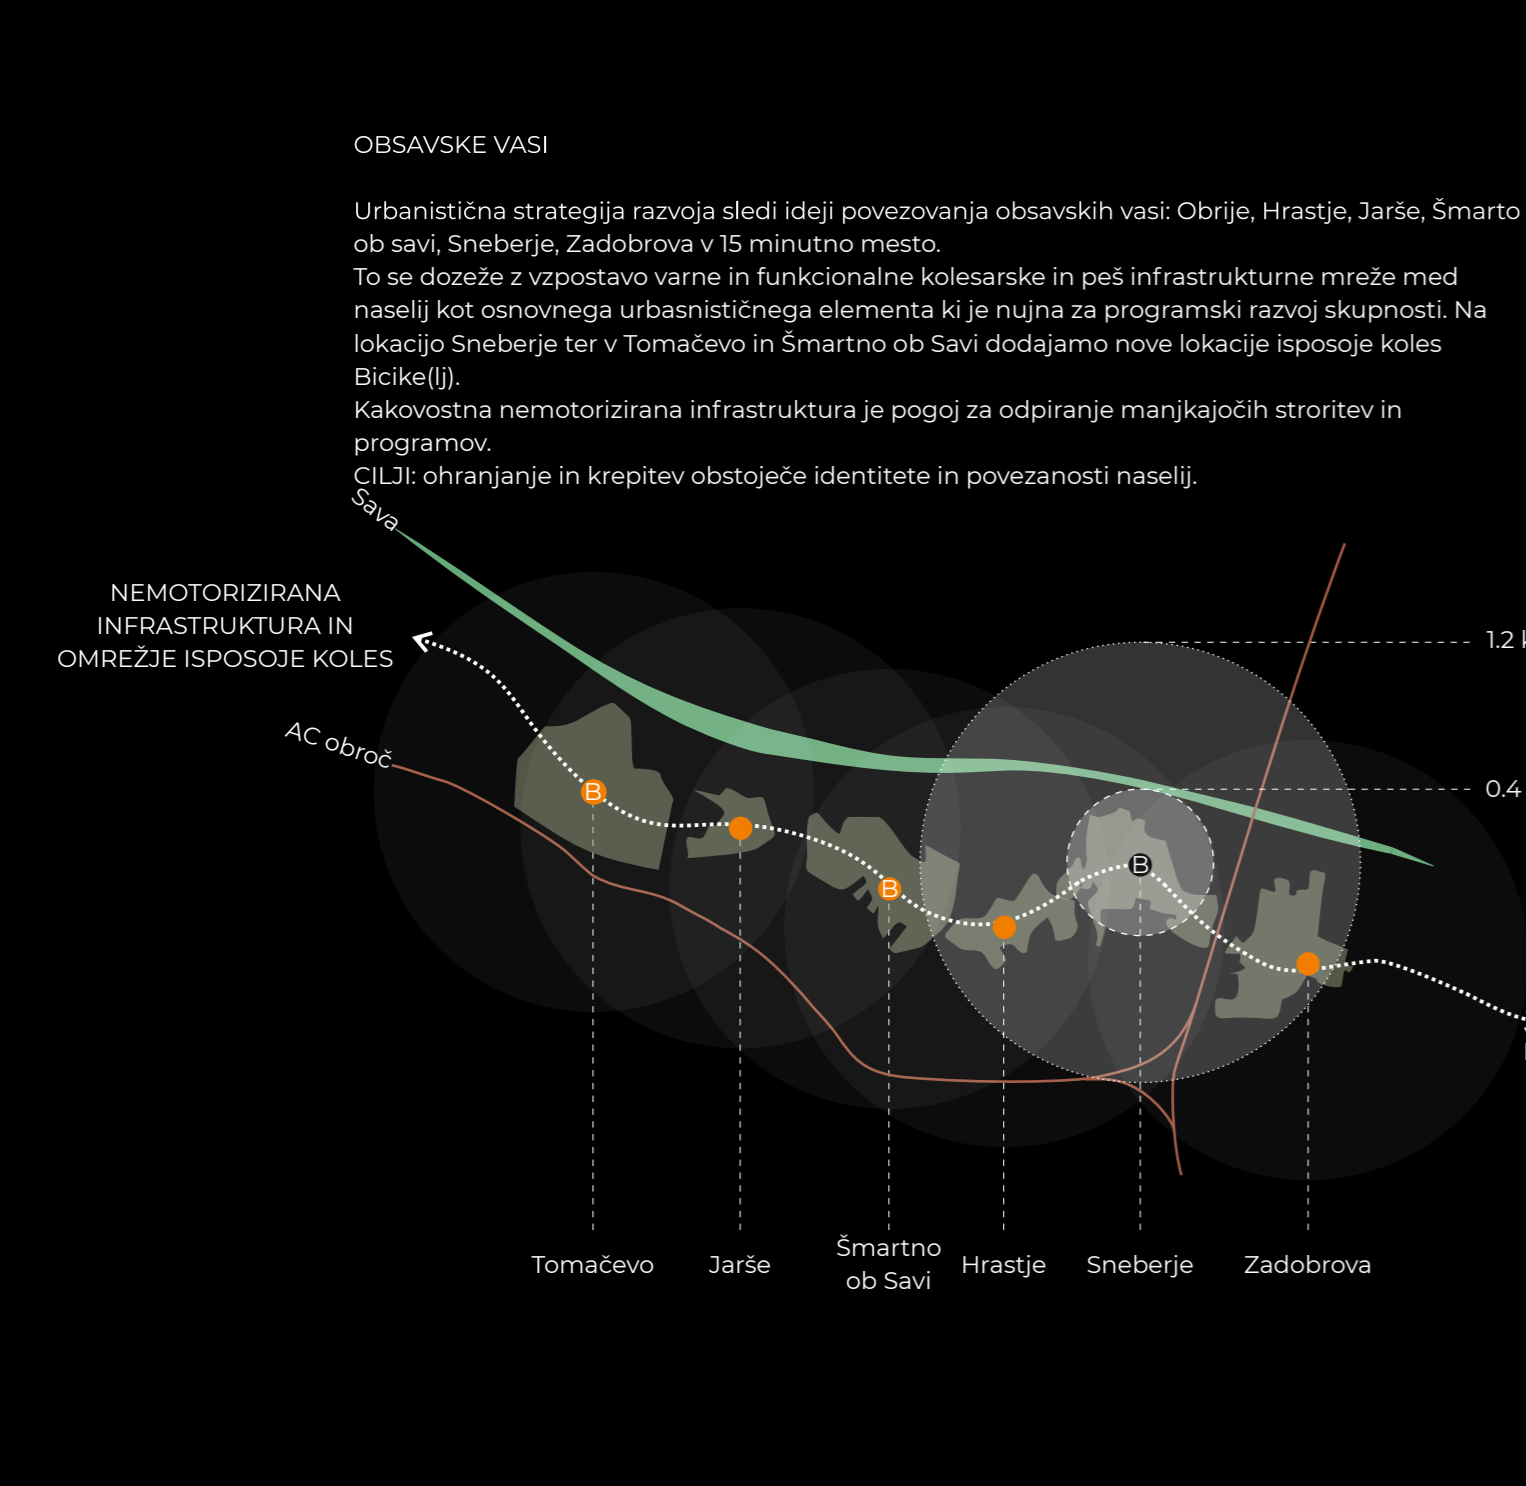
OBSAVSKE VASI

Urbanistična strategija razvoja sledi ideji povezovanja obsavskih vasi: Obrije, Hrastje, Jarše, Šmarto ob savi, Sneberje, Zadobrova v 15 minutno mesto.
To se dozeže z vzpostavo varne in funkcionalne kolesarske in peš infrastrukturne mreže med naselij kot osnovnega urbasnističnega elementa ki je nujna za programski razvoj skupnosti. Na lokacijo Sneberje ter v Tomačevo in Šmartno ob Savi dodajamo nove lokacije isposoje koles Bicike(lj).
Kakovostna nemotorizirana infrastruktura je pogoj za odpiranje manjkajočih stroritev in programov.
CILJI: ohranjanje in krepitev obstoječe identitete in povezanosti naselij.

Sava

NEMOTORIZIRANA INFRASTRUKTURA IN OMREŽJE ISPOSOJE KOLES

AC obroč

1.2 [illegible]

0.4 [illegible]

B

B

B

Tomačevo

Jarše

Šmartno ob Savi

Hrastje

Sneberje

Zadobrova